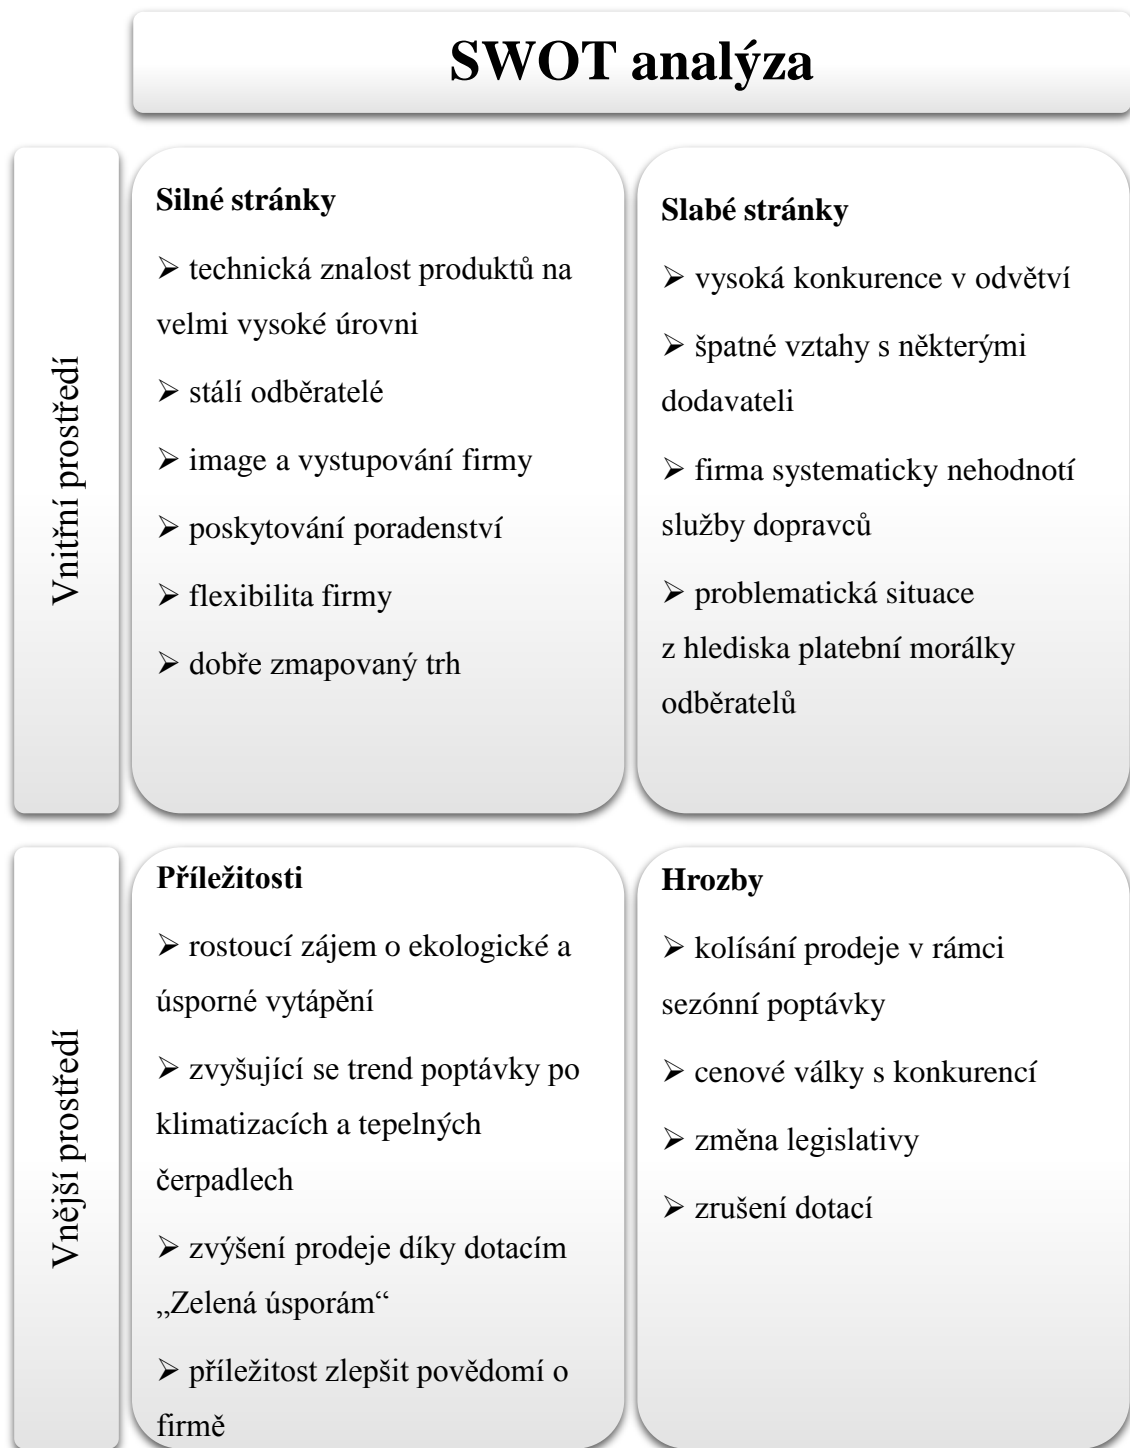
SWOT analýza

Vnitřní prostředí

Silné stránky

➢ technická znalost produktů na velmi vysoké úrovni

➢ stálí odběratelé

➢ image a vystupování firmy

➢ poskytování poradenství

➢ flexibilita firmy

➢ dobře zmapovaný trh

Slabé stránky

➢ vysoká konkurence v odvětví

➢ špatné vztahy s některými dodavateli

➢ firma systematicky nehodnotí služby dopravců

➢ problematická situace z hlediska platební morálky odběratelů

Vnější prostředí

Příležitosti

➢ rostoucí zájem o ekologické a úsporné vytápění

➢ zvyšující se trend poptávky po klimatizacích a tepelných čerpadlech

➢ zvýšení prodeje díky dotacím „Zelená úsporám"

➢ příležitost zlepšit povědomí o firmě

Hrozby

➢ kolísání prodeje v rámci sezónní poptávky

➢ cenové války s konkurencí

➢ změna legislativy

➢ zrušení dotací